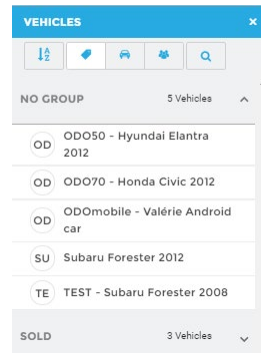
VEHICLES ×

NO GROUP 5 Vehicles

OD ODO50 - Hyundai Elantra 2012

OD ODO70 - Honda Civic 2012

OD ODOmobile - Valérie Android car

SU Subaru Forester 2012

TE TEST - Subaru Forester 2008

SOLD 3 Vehicles